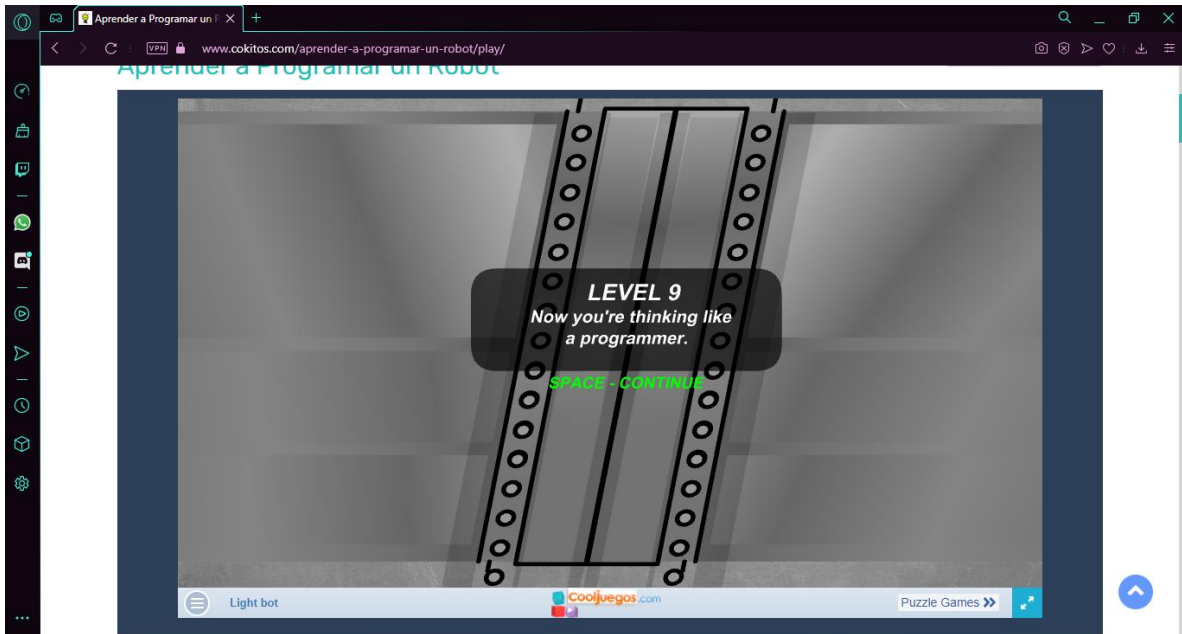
Aprender a Programar un R

VPN www.cokitos.com/aprender-a-programar-un-robot/play/

Aprender a Programar un Robot

LEVEL 9
Now you're thinking like a programmer.

SPACE - CONTINUE

Light bot

Cooljuegos.com

Puzzle Games